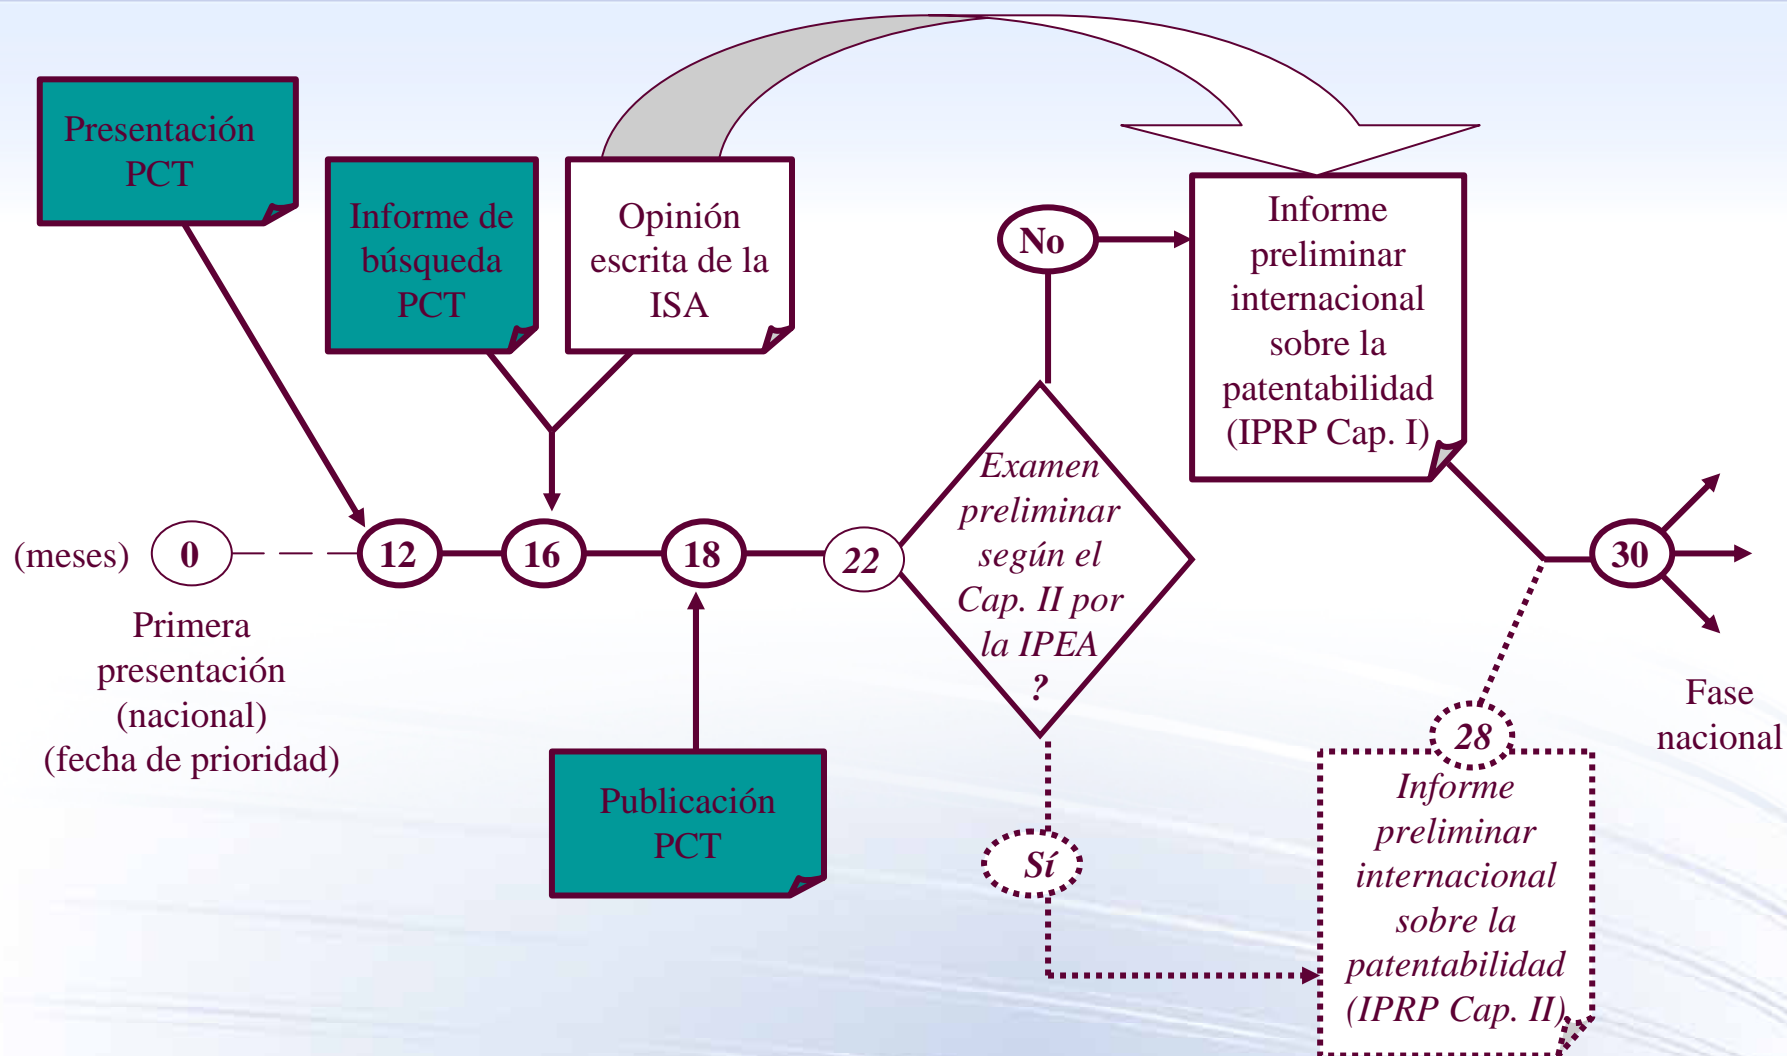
Presentación PCT

Informe de búsqueda PCT

Opinión escrita de la ISA

No

Informe preliminar internacional sobre la patentabilidad (IPRP Cap. I)

(meses) 0 12 16 18 22

Examen preliminar según el Cap. II por la IPEA ?

30

Primera presentación (nacional) (fecha de prioridad)

Publicación PCT

Sí

28

Informe preliminar internacional sobre la patentabilidad (IPRP Cap. II)

Fase nacional